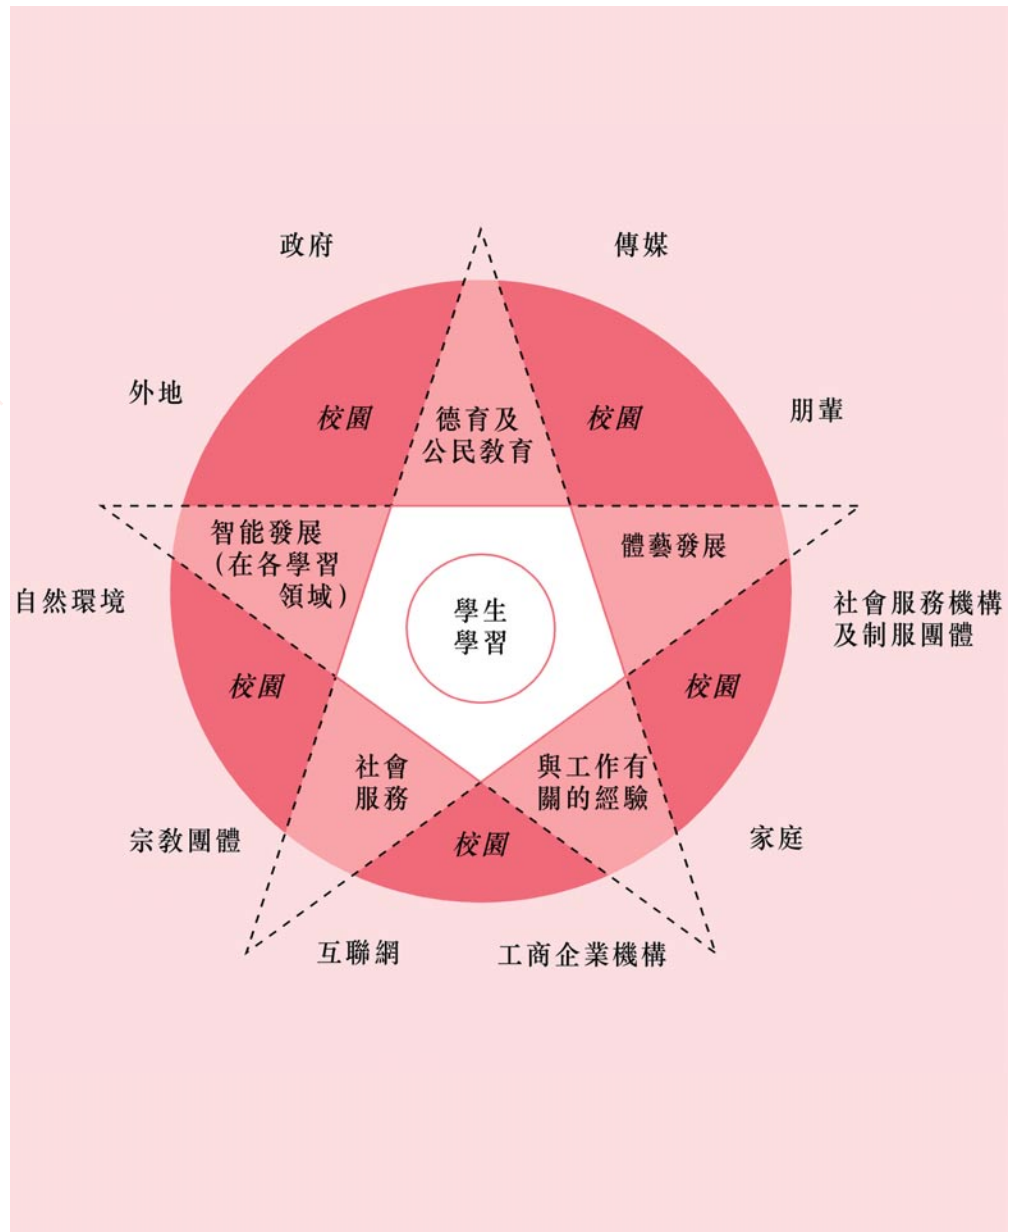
政府

傳媒

外地

校園

德育及公民教育

校園

朋輩

智能發展（在各學習領域）

體藝發展

自然環境

學生學習

社會服務機構及制服團體

校園

校園

社會服務

與工作有關的經驗

宗教團體

校園

家庭

互聯網

工商企業機構